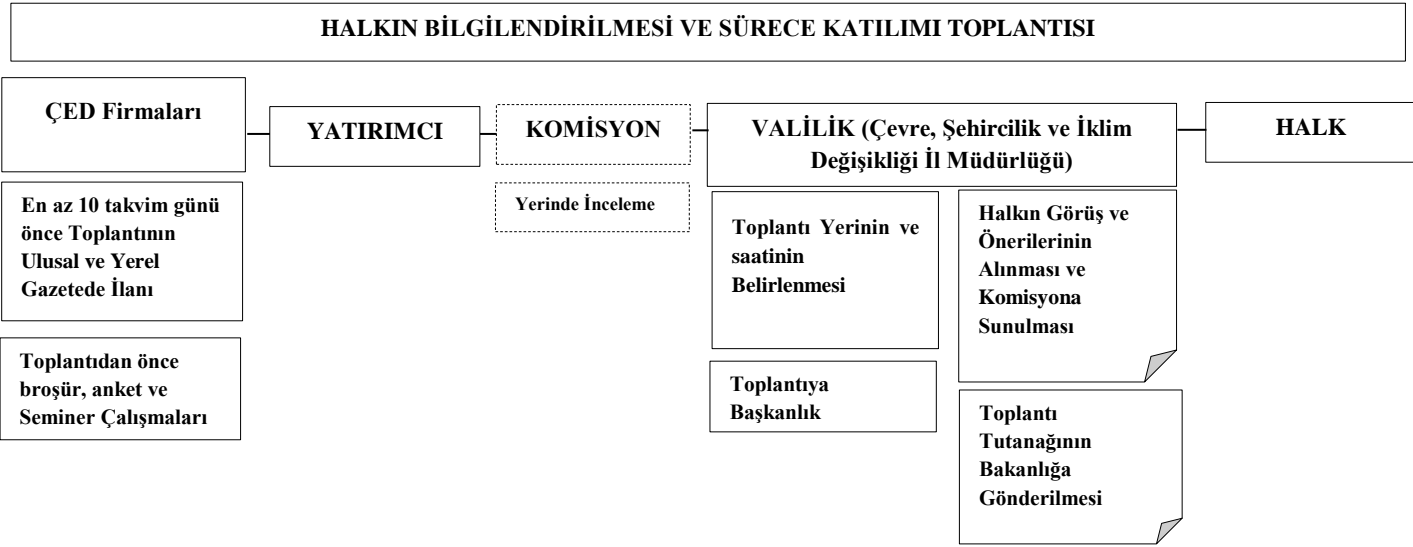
HALKIN BİLGİLENDİRİLMESİ VE SÜRECE KATILIMI TOPLANTISI

ÇED Firmaları

En az 10 takvim günü önce Toplantının Ulusal ve Yerel Gazetede İlanı

Toplantıdan önce broşür, anket ve Seminer Çalışmaları

YATIRIMCI

KOMİSYON

Yerinde İnceleme

VALİLİK (Çevre, Şehircilik ve İklim Değişikliği İl Müdürlüğü)

Toplantı Yerinin ve saatinin Belirlenmesi

Toplantıya Başkanlık

Halkın Görüş ve Önerilerinin Alınması ve Komisyona Sunulması

Toplantı Tutanağının Bakanlığa Gönderilmesi

HALK